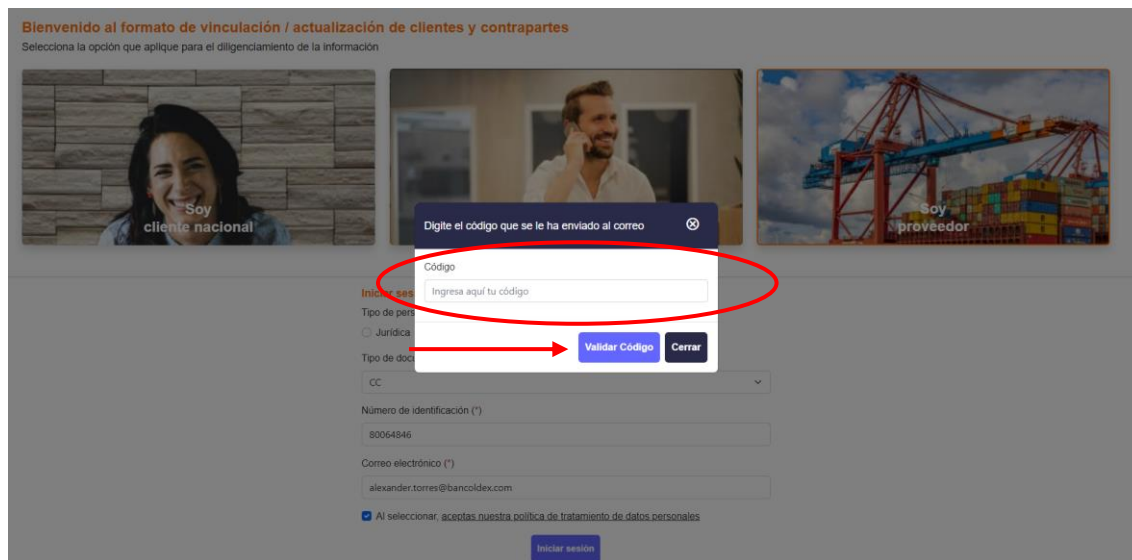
Bienvenido al formato de vinculación / actualización de clientes y contrapartes

Selecciona la opción que aplique para el diligenciamiento de la información

Soy cliente nacional

Soy proveedor

Digite el código que se le ha enviado al correo ⊗

Código

Ingresa aquí tu código

Validar Código Cerrar

Iniciar ses

Tipo de pers

Jurídica

Tipo de docu

CC

Número de identificación (*)

80064846

Correo electrónico (*)

alexander.torres@bancoldex.com

Al seleccionar, aceptas nuestra política de tratamiento de datos personales

Iniciar sesión